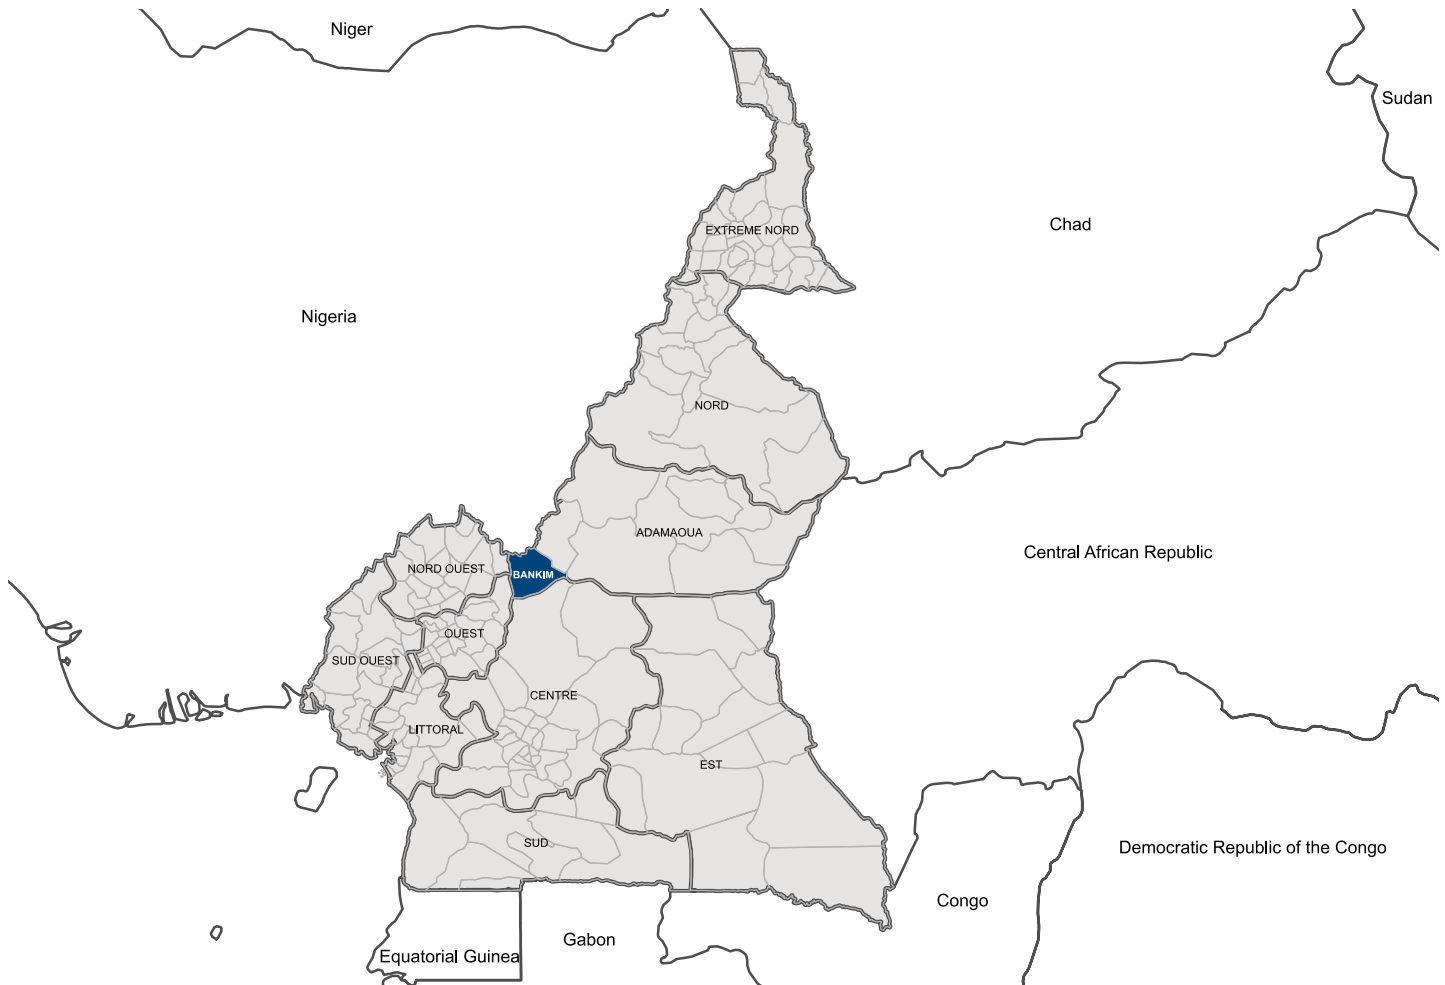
Niger

Sudan

Chad

EXTREME NORD

Nigeria

NORD

ADAMAOUA

Central African Republic

NORD OUEST

BANKIM

OUEST

SUD OUEST

CENTRE

LITTORAL

EST

Democratic Republic of the Congo

SUD

Congo

Gabon

Equatorial Guinea